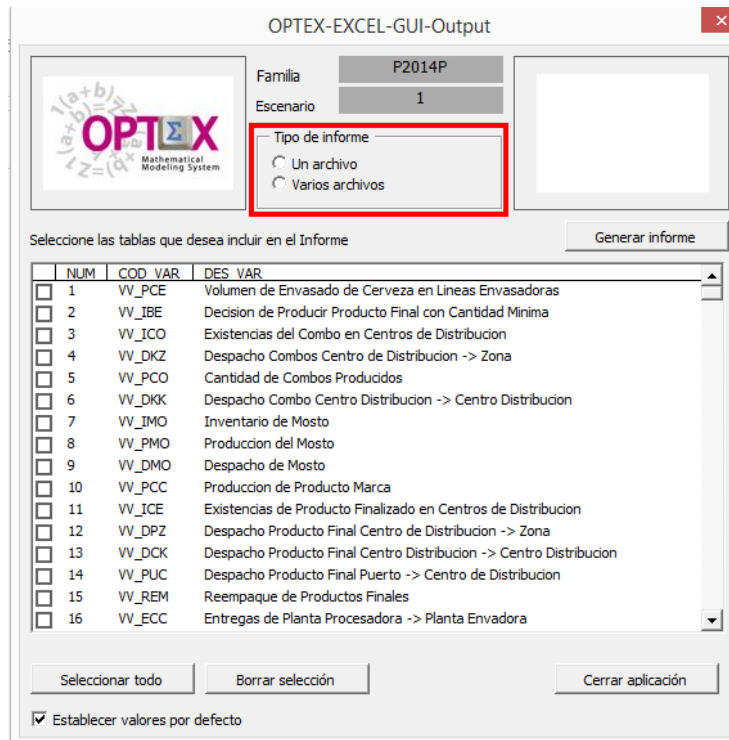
OPTEX-EXCEL-GUI-Output

OPTΣX
Mathematical Modeling System

Familia P2014P
Escenario 1

Tipo de informe
Un archivo
Varios archivos

Seleccione las tablas que desea incluir en el Informe

Generar informe

| | NUM | COD_VAR | DES_VAR |
|---|---|---|---|
| ☐ | 1 | VV_PCE | Volumen de Envasado de Cerveza en Lineas Envasadoras |
| ☐ | 2 | VV_IBE | Decision de Producir Producto Final con Cantidad Minima |
| ☐ | 3 | VV_ICO | Existencias del Combo en Centros de Distribucion |
| ☐ | 4 | VV_DKZ | Despacho Combos Centro de Distribucion -> Zona |
| ☐ | 5 | VV_PCO | Cantidad de Combos Producidos |
| ☐ | 6 | VV_DKK | Despacho Combo Centro Distribucion -> Centro Distribucion |
| ☐ | 7 | VV_IMO | Inventario de Mosto |
| ☐ | 8 | VV_PMO | Produccion del Mosto |
| ☐ | 9 | VV_DMO | Despacho de Mosto |
| ☐ | 10 | VV_PCC | Produccion de Producto Marca |
| ☐ | 11 | VV_ICE | Existencias de Producto Finalizado en Centros de Distribucion |
| ☐ | 12 | VV_DPZ | Despacho Producto Final Centro de Distribucion -> Zona |
| ☐ | 13 | VV_DCK | Despacho Producto Final Centro Distribucion -> Centro Distribucion |
| ☐ | 14 | VV_PUC | Despacho Producto Final Puerto -> Centro de Distribucion |
| ☐ | 15 | VV_REM | Reempaque de Productos Finales |
| ☐ | 16 | VV_ECC | Entregas de Planta Procesadora -> Planta Envadora |

Seleccionar todo
Borrar selección
Cerrar aplicación

☑ Establecer valores por defecto